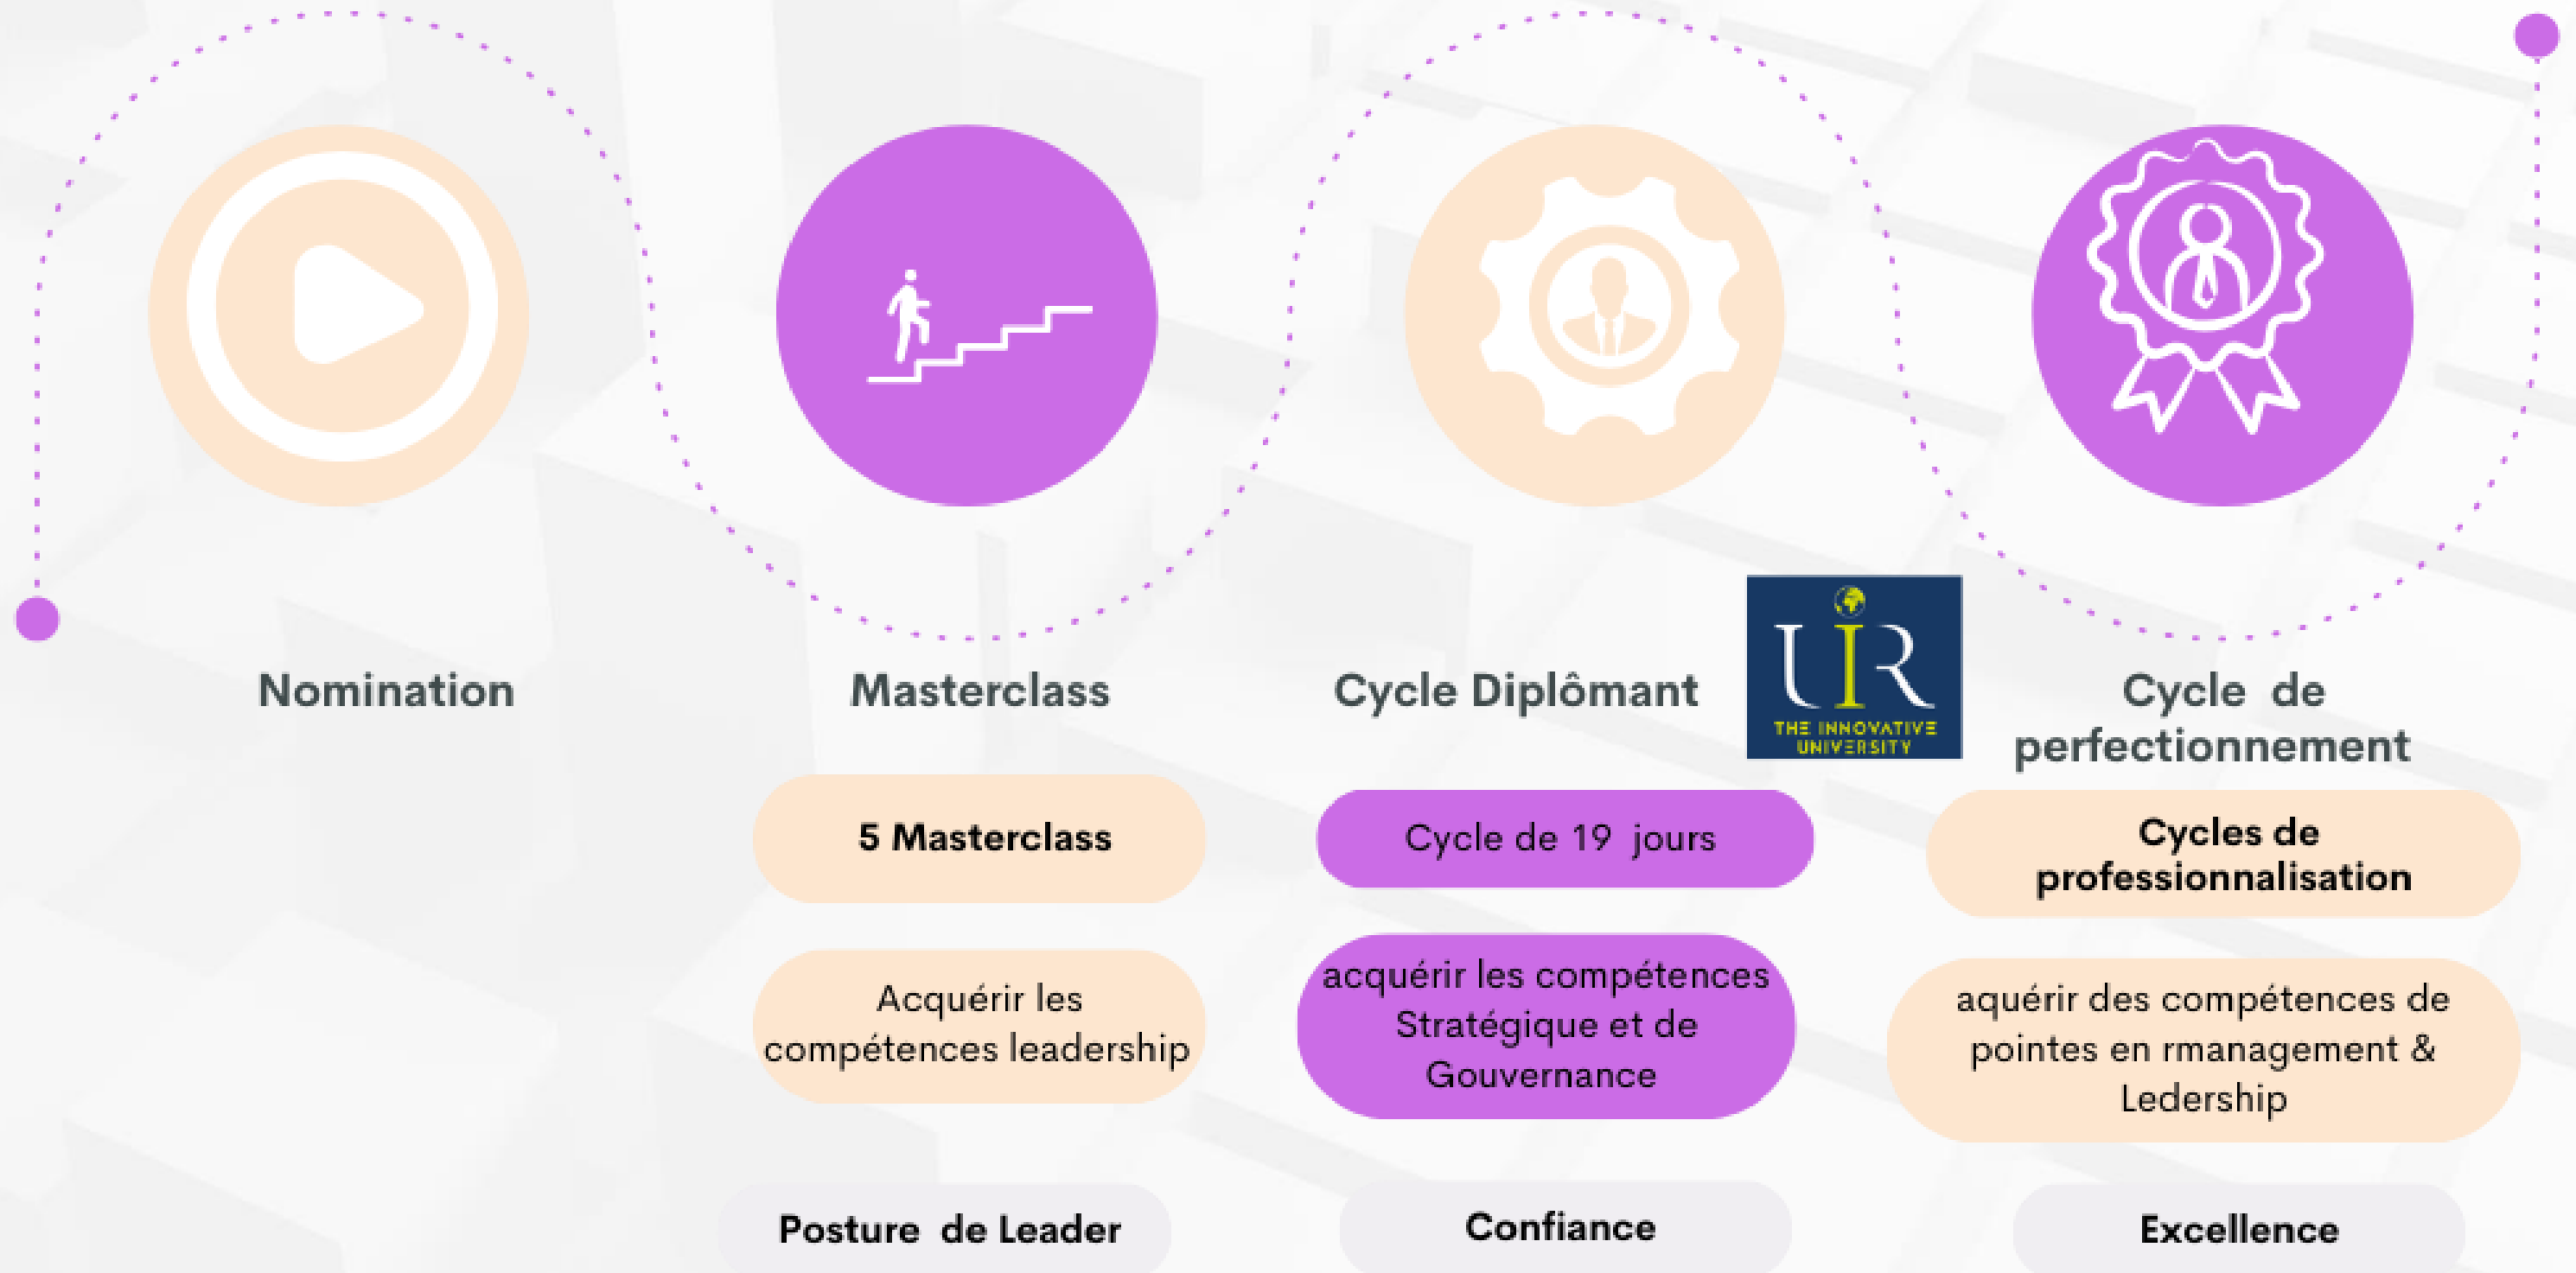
Nomination

Masterclass

5 Masterclass

Acquérir les compétences leadership

Posture de Leader

Cycle Diplômant

UIR
THE INNOVATIVE UNIVERSITY

Cycle de 19 jours

acquérir les compétences Stratégique et de Gouvernance

Confiance

Cycle de perfectionnement

Cycles de professionnalisation

aquérir des compétences de pointes en rmanagement & Ledership

Excellence